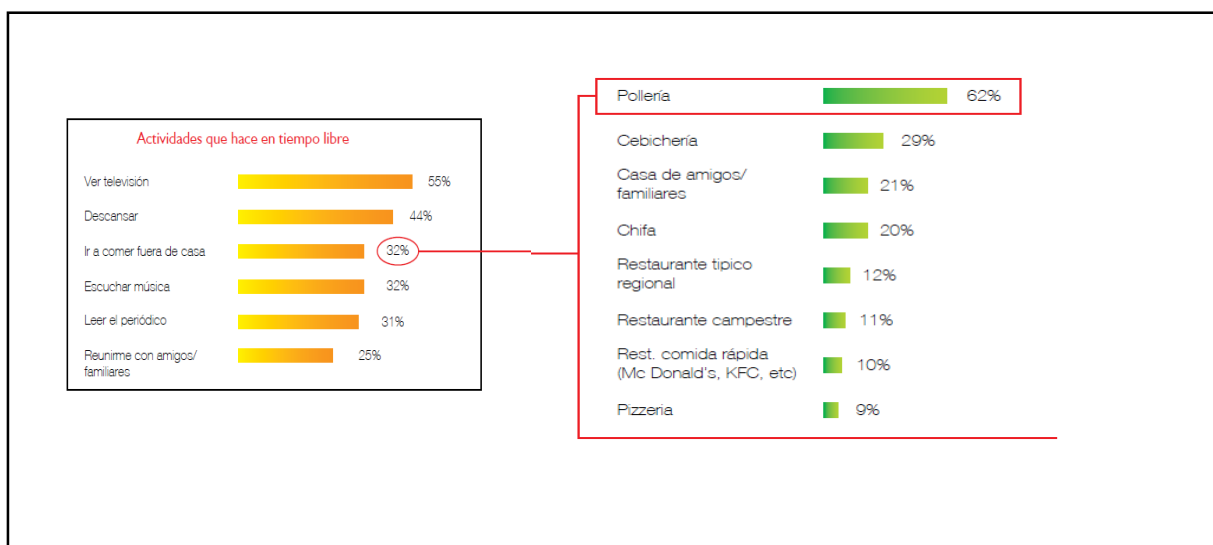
Actividades que hace en tiempo libre

| | |
|---|---|
| Ver televisión | 55% |
| Descansar | 44% |
| Ir a comer fuera de casa | 32% |
| Escuchar música | 32% |
| Leer el periódico | 31% |
| Reunirme con amigos/ familiares | 25% |

| | |
|---|---|
| Pollería | 62% |
| Cebichería | 29% |
| Casa de amigos/ familiares | 21% |
| Chifa | 20% |
| Restaurante tipico regional | 12% |
| Restaurante campestre | 11% |
| Rest. comida rápida (Mc Donald's, KFC, etc) | 10% |
| Pizzeria | 9% |